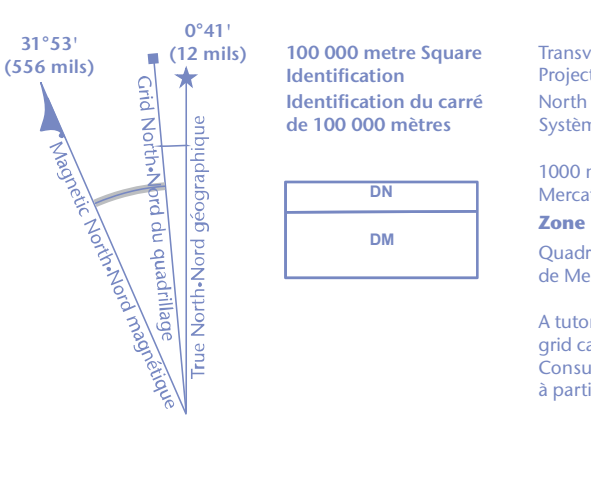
31°53'
(556 mils)

0°41'
(12 mils)

Grid North•Nord du quadrillage

Magnetic North•Nord magnétique

True North•Nord géographique

100 000 metre Square Identification
Identification du carré de 100 000 mètres

| DN |
|---|
| DM |

Transv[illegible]
Project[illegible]
North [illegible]
Systèm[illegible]

1000 m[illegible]
Mercat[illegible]

Zone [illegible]

Quadr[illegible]
de Me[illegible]

A tutor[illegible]
grid ca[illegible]
Consu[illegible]
à parti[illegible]